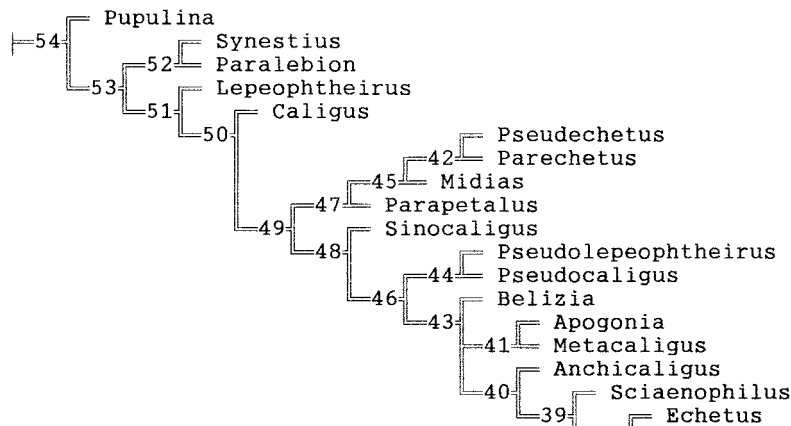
54 Pupulina
53
52 Synestius
Paralebion
51 Lepeophtheirus
50 Caligus
49
47
45
42 Pseudechetus
Parechetus
Midias
Parapetalus
48 Sinocaligus
46
44 Pseudolepeophtheirus
Pseudocaligus
43 Belizia
41 Apogonia
Metacaligus
40 Anchicaligus
39 Sciaenophilus
Echetus